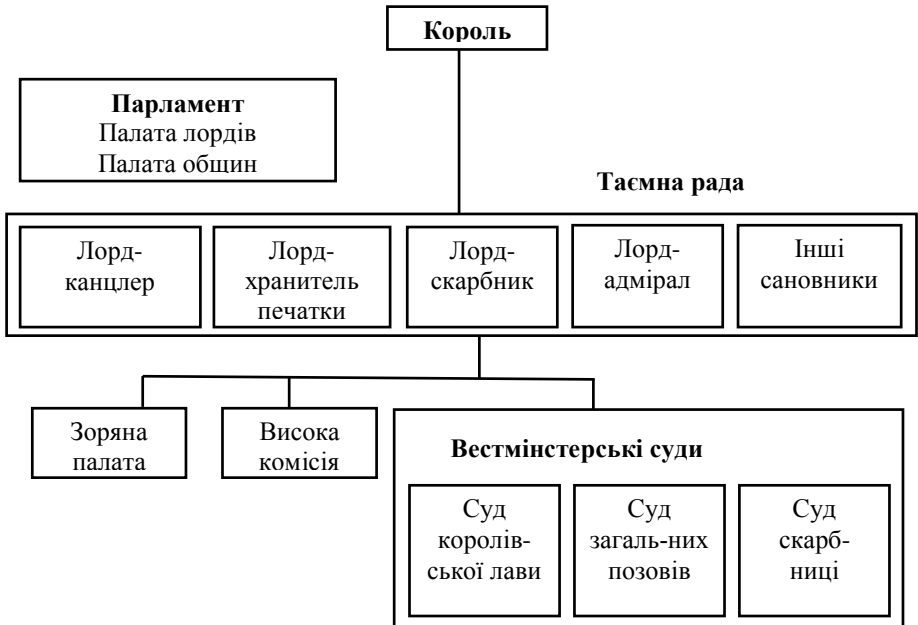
Король

Парламент
Палата лордів
Палата общин

Таємна рада

Лорд-канцлер

Лорд-хранитель печатки

Лорд-скарбник

Лорд-адмірал

Інші сановники

Зоряна палата

Висока комісія

Вестмінстерські суди

Суд королівської лави

Суд загаль-них позовів

Суд скарбниці